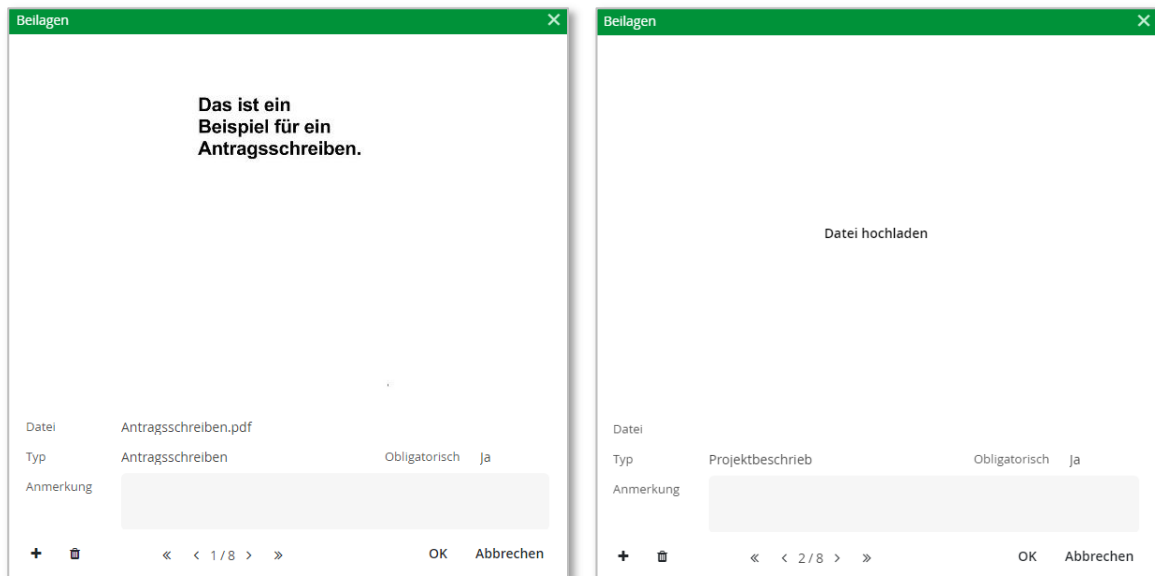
Beilagen
×

Das ist ein
Beispiel für ein
Antragsschreiben.

Datei Antragsschreiben.pdf
Typ Antragsschreiben
Obligatorisch Ja
Anmerkung

+ « ‹ 1/8 › » OK Abbrechen

Beilagen
×

Datei hochladen

Datei
Typ Projektbeschrieb
Obligatorisch Ja
Anmerkung

+ « ‹ 2/8 › » OK Abbrechen